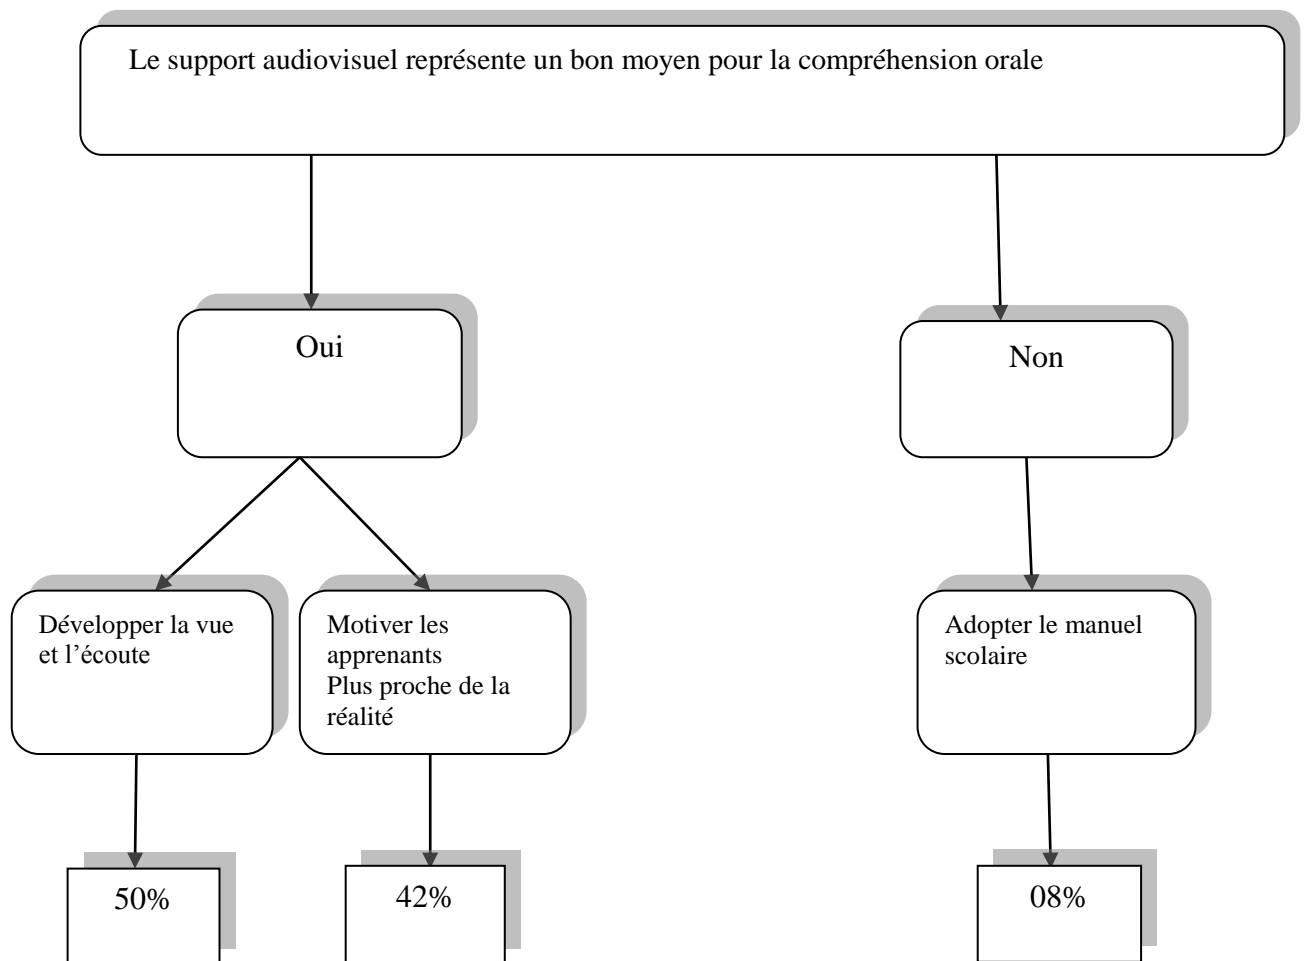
Le support audiovisuel représente un bon moyen pour la compréhension orale

Oui

Non

Développer la vue et l'écoute

Motiver les apprenants
Plus proche de la réalité

Adopter le manuel scolaire

50%

42%

08%